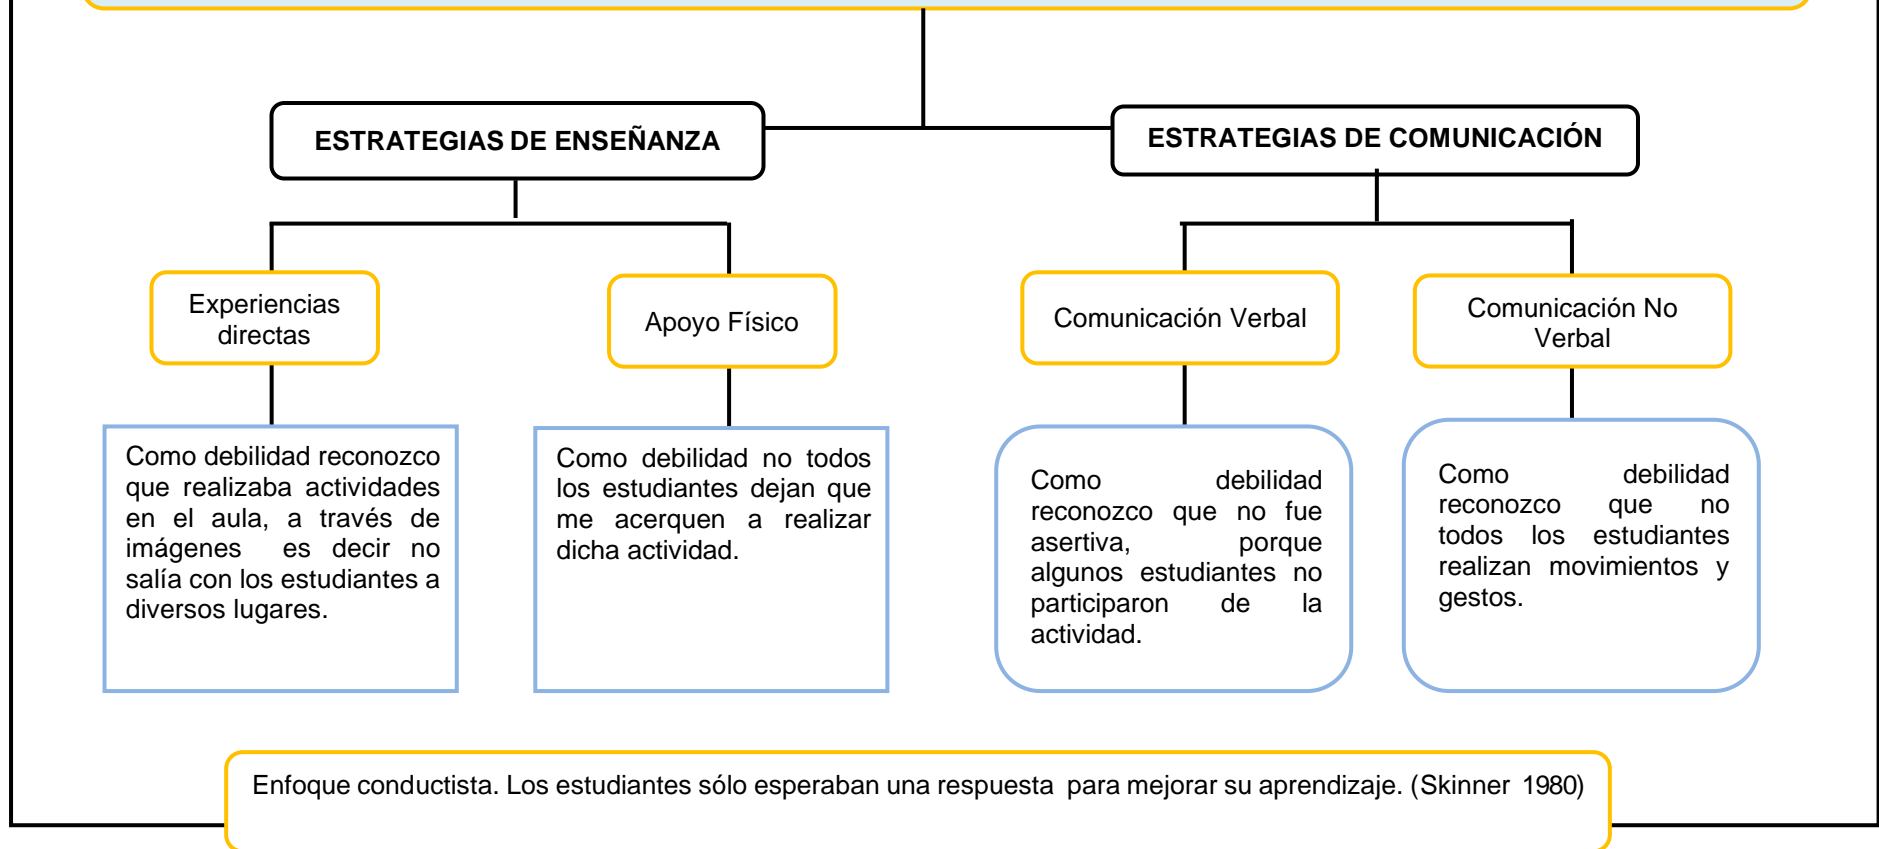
ESTRATEGIAS DE ENSEÑANZA

ESTRATEGIAS DE COMUNICACIÓN

Experiencias directas

Apoyo Físico

Comunicación Verbal

Comunicación No Verbal

Como debilidad reconozco que realizaba actividades en el aula, a través de imágenes es decir no salía con los estudiantes a diversos lugares.

Como debilidad no todos los estudiantes dejan que me acerquen a realizar dicha actividad.

Como debilidad reconozco que no fue asertiva, porque algunos estudiantes no participaron de la actividad.

Como debilidad reconozco que no todos los estudiantes realizan movimientos y gestos.

Enfoque conductista. Los estudiantes sólo esperaban una respuesta para mejorar su aprendizaje. (Skinner 1980)